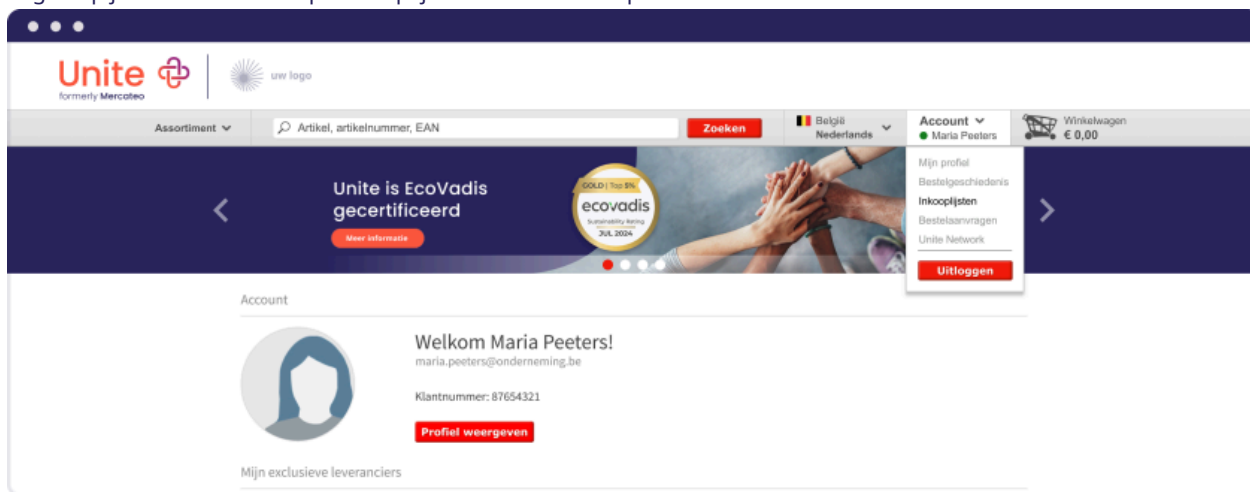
Unite
formerly Mercateo

uw logo

Assortiment

Artikel, artikelnummer, EAN

Zoeken

België
Nederlands

Account
Maria Peeters

Winkelwagen
€ 0,00

Unite is EcoVadis gecertificeerd

Meer informatie

GOLD | Top 5%
ecovadis
Sustainability Rating
JUL 2024

Mijn profiel
Bestelgeschiedenis
Inkooplijsten
Bestelaanvragen
Unite Network

Uitloggen

Account

Welkom Maria Peeters!
maria.peeters@onderneming.be

Klantnummer: 87654321

Profiel weergeven

Mijn exclusieve leveranciers